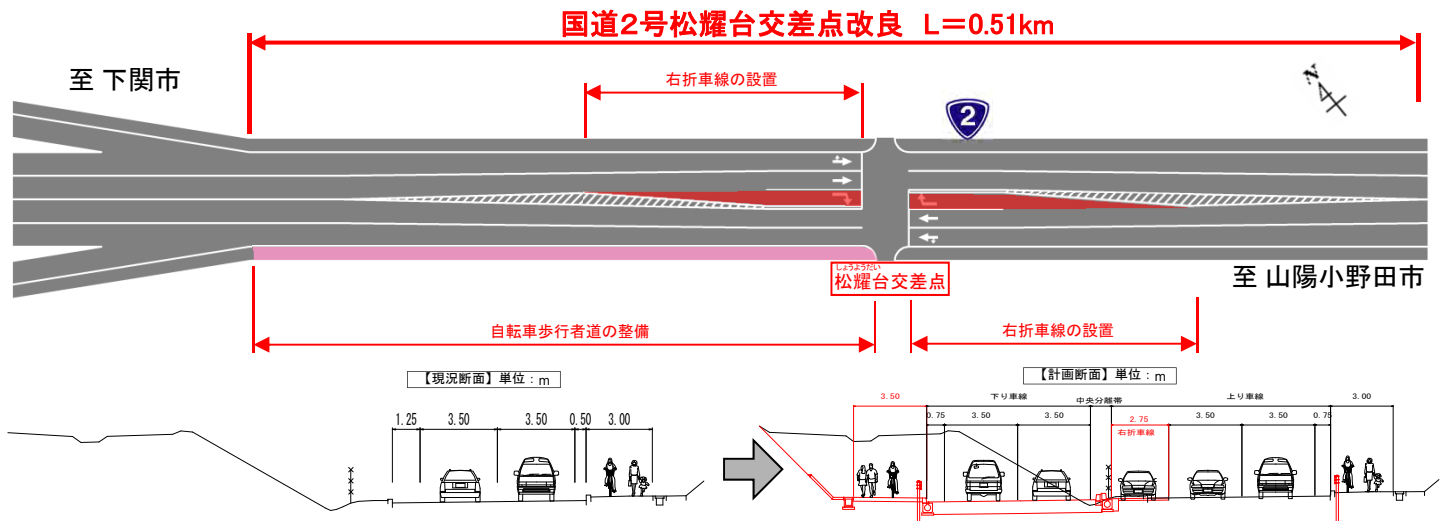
国道2号松耀台交差点改良　L＝0.51km

至 下関市

右折車線の設置

2

N

至 山陽小野田市

しょうようだい
松耀台交差点

自転車歩行者道の整備

右折車線の設置

【現況断面】単位：m

1.25　3.50　3.50　0.50　3.00

【計画断面】単位：m

下り車線　中央分離帯　上り車線

3.50　0.75　3.50　3.50　2.75　3.50　3.50　0.75　3.00

右折車線